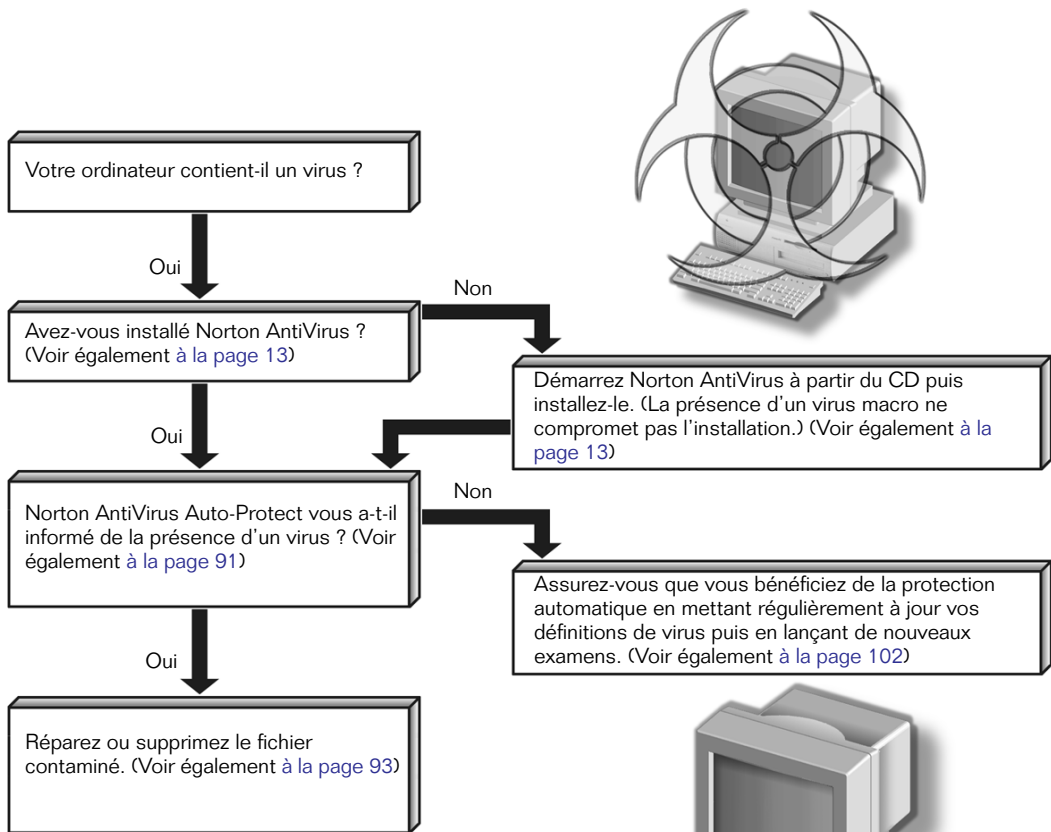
Votre ordinateur contient-il un virus ?

Oui

Non

Avez-vous installé Norton AntiVirus ? (Voir également à la page 13)

Démarrez Norton AntiVirus à partir du CD puis installez-le. (La présence d'un virus macro ne compromet pas l'installation.) (Voir également à la page 13)

Oui

Non

Norton AntiVirus Auto-Protect vous a-t-il informé de la présence d'un virus ? (Voir également à la page 91)

Assurez-vous que vous bénéficiez de la protection automatique en mettant régulièrement à jour vos définitions de virus puis en lançant de nouveaux examens. (Voir également à la page 102)

Oui

Réparez ou supprimez le fichier contaminé. (Voir également à la page 93)